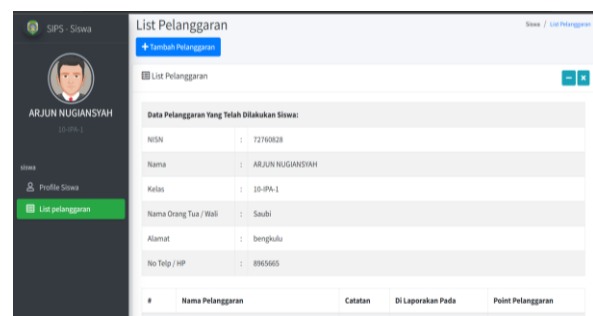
SIPS - Siswa

ARJUN NUGIANSYAH
10-IPA-1

siswa
Profile Siswa
List pelanggaran

List Pelanggaran

Siswa / List Pelanggaran

+ Tambah Pelanggaran

List Pelanggaran

Data Pelanggaran Yang Telah Dilakukan Siswa:

| | | |
|---|---|---|
| NISN | : | 72760828 |
| Nama | : | ARJUN NUGIANSYAH |
| Kelas | : | 10-IPA-1 |
| Nama Orang Tua / Wali | : | Saubi |
| Alamat | : | bengkulu |
| No Telp / HP | : | 8965665 |

| # | Nama Pelanggaran | Catatan | Di Laporakan Pada | Point Pelanggaran |
|---|---|---|---|---|